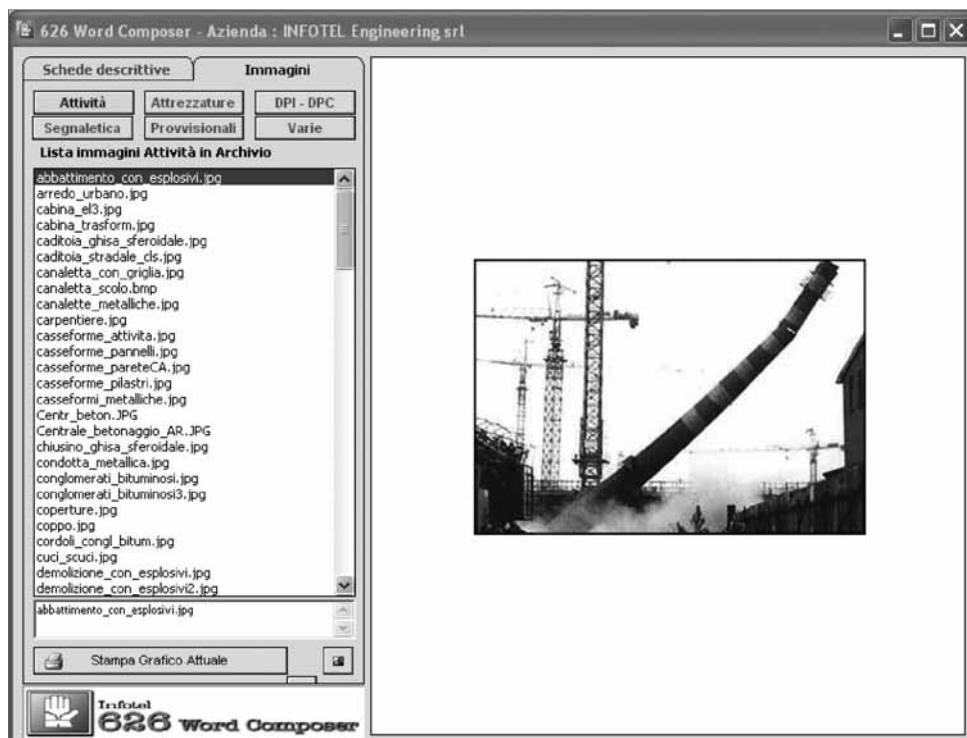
626 Word Composer - Azienda : INFOTEL Engineering srl

Schede descrittive
Immagini

Attività
Attrezzature
DPI - DPC
Segnaletica
Provvisionali
Varie

Lista immagini Attività in Archivio

abbattimento_con_esplosivi.jpg
arredo_urbano.jpg
cabina_el3.jpg
cabina_trasform.jpg
caditoia_ghisa_sferoidale.jpg
caditoia_stradale_cls.jpg
canaletta_con_griglia.jpg
canaletta_scolo.bmp
canalette_metalliche.jpg
carpentiere.jpg
casseforme_attivita.jpg
casseforme_pannelli.jpg
casseforme_pareteCA.jpg
casseforme_pilastri.jpg
casseformi_metalliche.jpg
Centr_beton.JPG
Centrale_betonaggio_AR.JPG
chiusino_ghisa_sferoidale.jpg
condotta_metallica.jpg
conglomerati_bituminosi.jpg
conglomerati_bituminosi3.jpg
coperture.jpg
coppo.jpg
cordoli_congl_bitum.jpg
cuci_scuci.jpg
demolizione_con_esplosivi.jpg
demolizione_con_esplosivi2.jpg

abbattimento_con_esplosivi.jpg

Stampa Grafico Attuale

Infotel
626 Word Composer